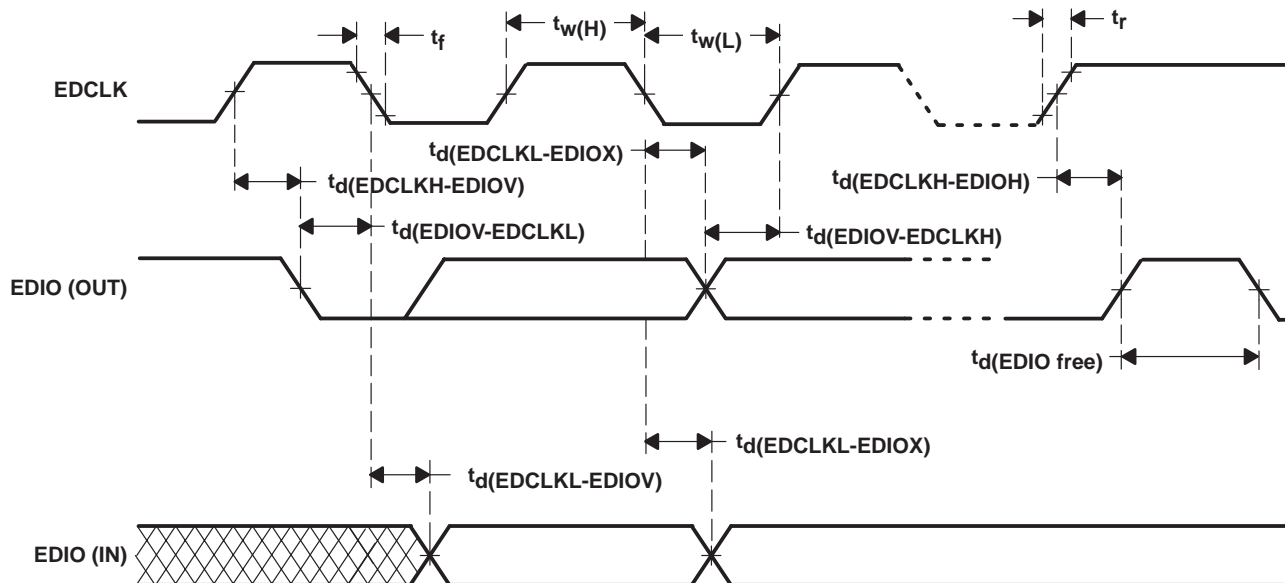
$t_f$
$t_{w(H)}$
$t_{w(L)}$
$t_r$

EDCLK

$t_{d(EDCLKL-EDIOX)}$
$t_{d(EDCLKH-EDIOV)}$
$t_{d(EDCLKH-EDIOH)}$
$t_{d(EDIOV-EDCLKL)}$
$t_{d(EDIOV-EDCLKH)}$

EDIO (OUT)

$t_{d(EDIO free)}$

$t_{d(EDCLKL-EDIOX)}$
$t_{d(EDCLKL-EDIOV)}$

EDIO (IN)